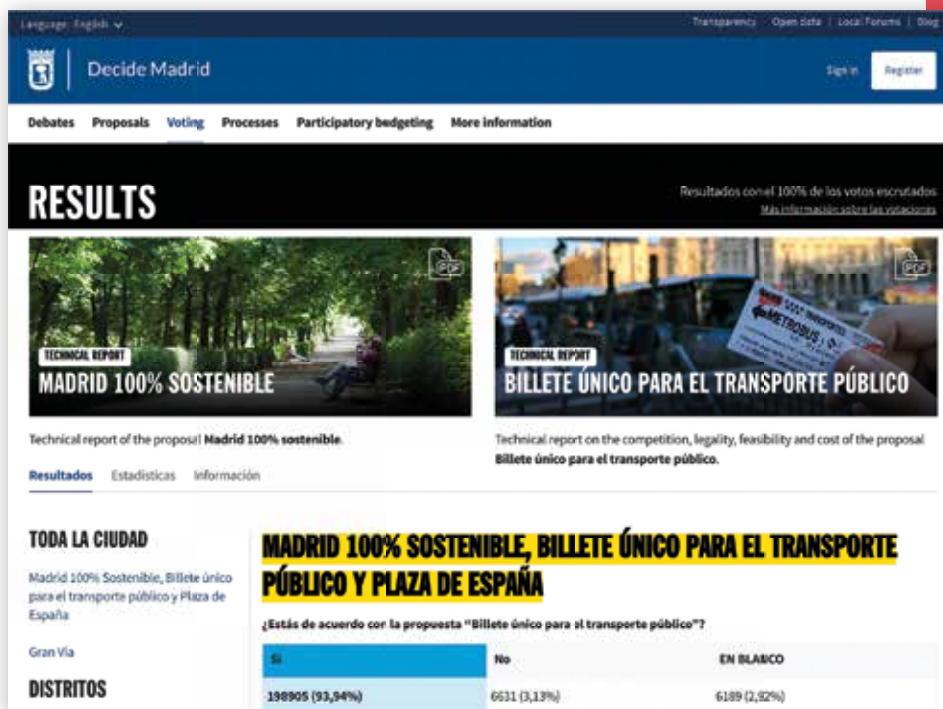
Language: English

Transparency | Open data | Local Forums | Blog

Decide Madrid

Sign in | Register

Debates | Proposals | Voting | Processes | Participatory bedgeting | More information

RESULTS

Resultados con el 100% de los votos escrutados
Más información sobre las votaciones

PDF

TECHNICAL REPORT
MADRID 100% SOSTENIBLE

PDF

TECHNICAL REPORT
BILLETE ÚNICO PARA EL TRANSPORTE PÚBLICO

METROBUS

Technical report of the proposal **Madrid 100% sostenible**.

Technical report on the competition, legality, feasibility and cost of the proposal **Billete único para el transporte público**.

Resultados | Estadísticas | Información

TODA LA CIUDAD

Madrid 100% Sostenible, Billete único para el transporte público y Plaza de España

Gran Vía

DISTRITOS

MADRID 100% SOSTENIBLE, BILLETE ÚNICO PARA EL TRANSPORTE PÚBLICO Y PLAZA DE ESPAÑA

¿Estás de acuerdo con la propuesta "Billete único para el transporte público"?

| Sí | No | EN BLANCO |
|---|---|---|
| 198905 (93,94%) | 6631 (3,13%) | 6189 (2,92%) |